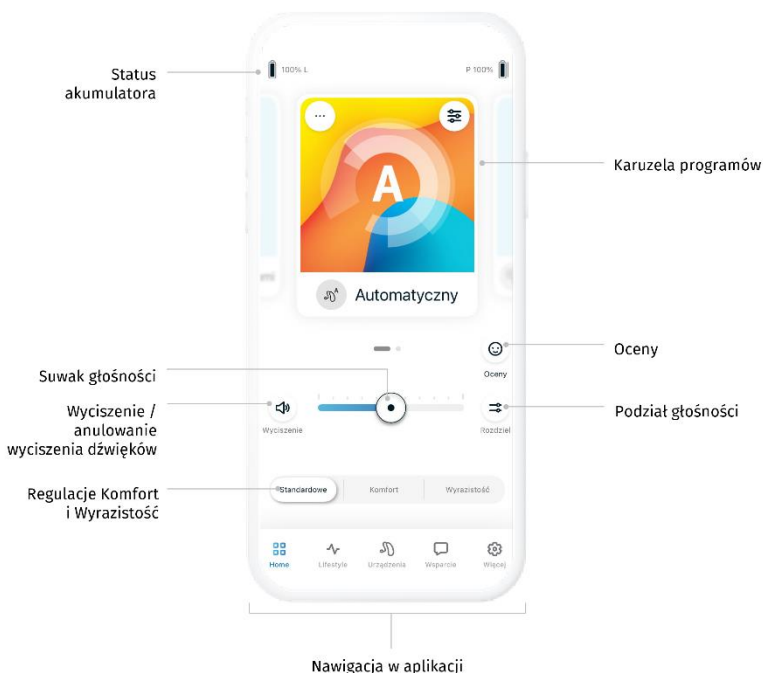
Status akumulatora

100% L

P 100%

Karuzela programów

A

Automatyczny

Oceny

Oceny

Suwak głośności

Wyciszenie / anulowanie wyciszenia dźwięków

Wyciszenie

Rozdziel

Podział głośności

Regulacje Komfort i Wyrazistość

Standardowe

Komfort

Wyrazistość

Home

Lifestyle

Urządzenia

Wsparcie

Więcej

Nawigacja w aplikacji